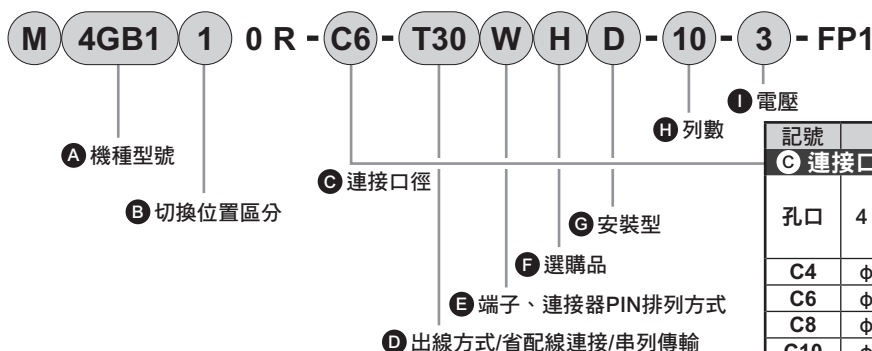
M 4GB1 1 0 R - C6 - T30 W H D - 10 - 3 - FP1

I 電壓

H 列數

A 機種型號

C 連接口徑

B 切換位置區分

G 安裝型

F 選購品

E 端子、連接器PIN排列方式

D 出線方式/省配線連接/串列傳輸

| 記號 | |
|---|---|
| C 連接口 | |
| 孔口 | 4 |
| C4 | φ |
| C6 | φ |
| C8 | φ |
| C10 | φ |